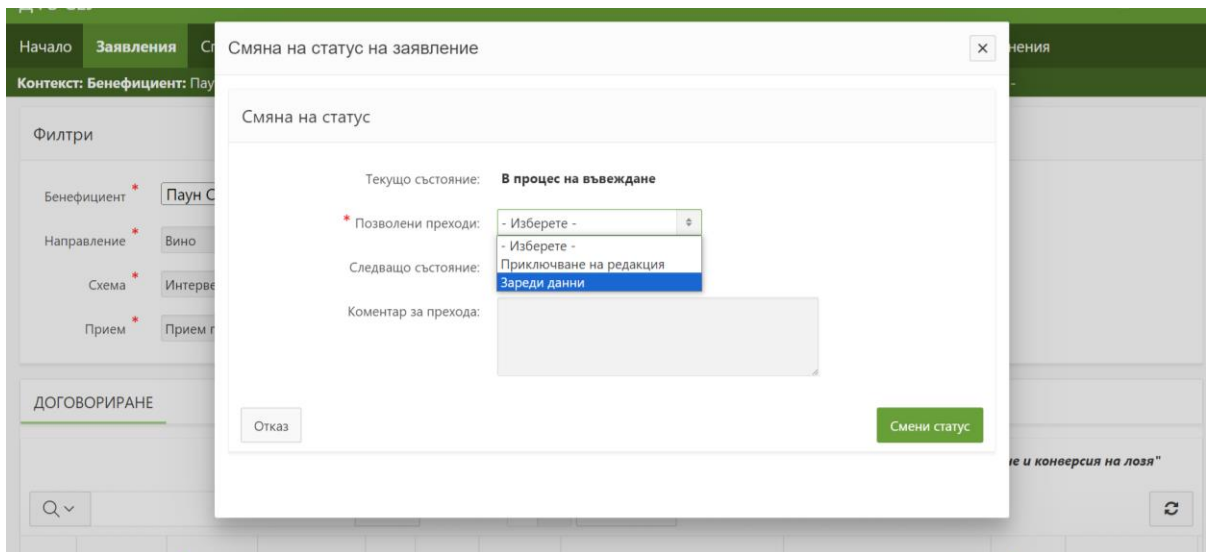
Начало Заявления Сп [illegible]нения

Контекст: Бенефициент: Пау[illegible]

Филтри

Бенефициент * Паун С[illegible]

Направление * Вино

Схема * Интерве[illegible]

Прием * Прием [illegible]

ДОГОВОРИРАНЕ

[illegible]е и конверсия на лозя"

Смяна на статус на заявление ×

Смяна на статус

Текущо състояние: В процес на въвеждане

* Позволени преходи: - Изберете -

- Изберете -
Приключване на редакция
Зареди данни

Следващо състояние:

Коментар за прехода:

Отказ

Смени статус